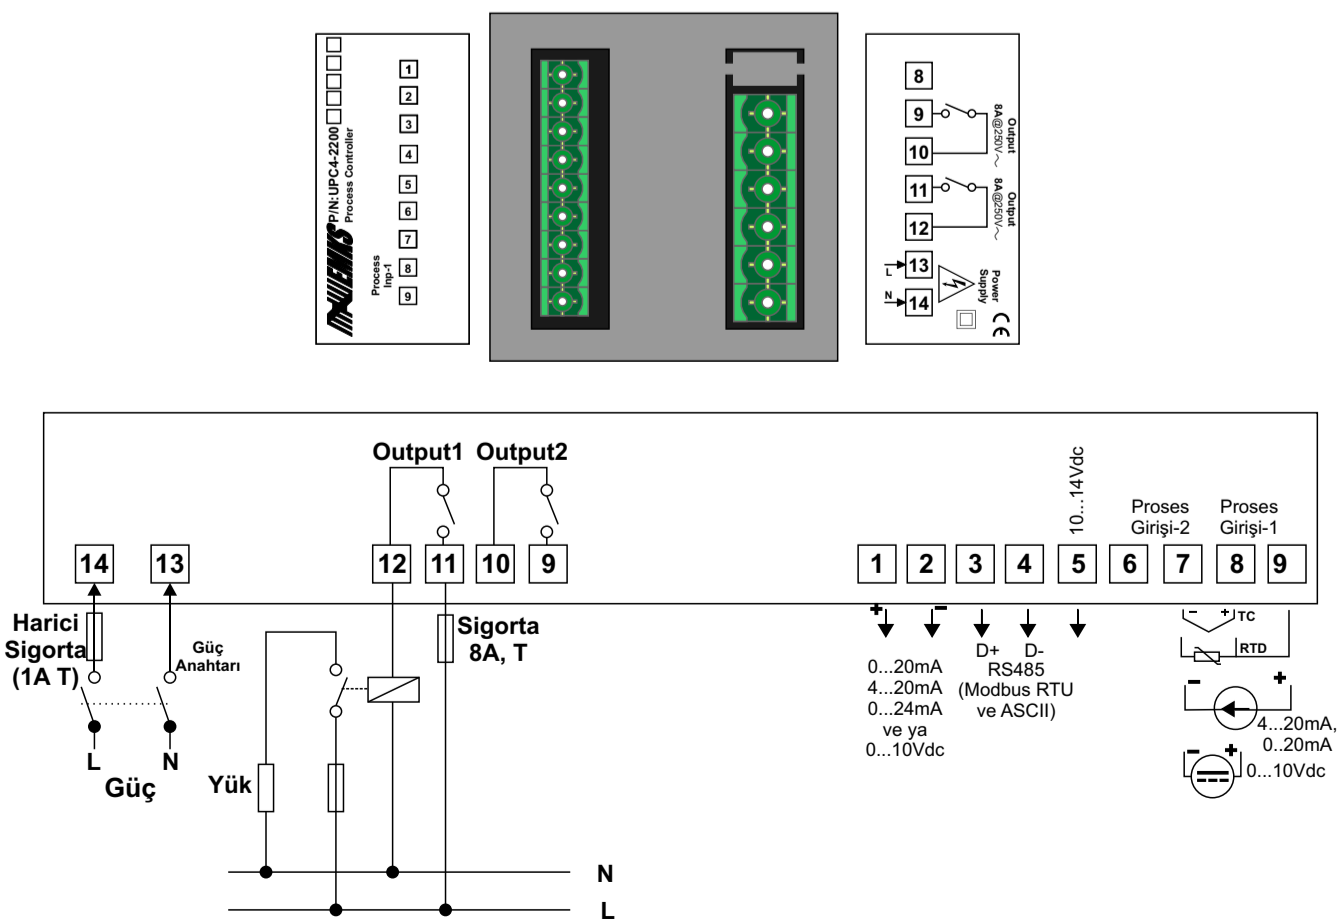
P/N:UPC4-2200
Process Controller

1
2
3
4
5
6
7
8
9

Process
Inp-1

8
9
10
Output
8A@250V~
11
12
Output
8A@250V~
L
13
N
14
Power Supply
CE

Output1 Output2

10...14Vdc

Proses Girişi-2

Proses Girişi-1

14
13
12
11
10
9
1
2
3
4
5
6
7
8
9

Harici Sigorta (1A T)

Güç Anahtarı

L
N
Güç

Sigorta 8A, T

Yük

N
L

+
-
0...20mA
4...20mA
0...24mA
ve ya
0...10Vdc

D+
D-
RS485
(Modbus RTU ve ASCII)

- + TC
RTD
-
+
4...20mA,
0..20mA
-
+
0...10Vdc